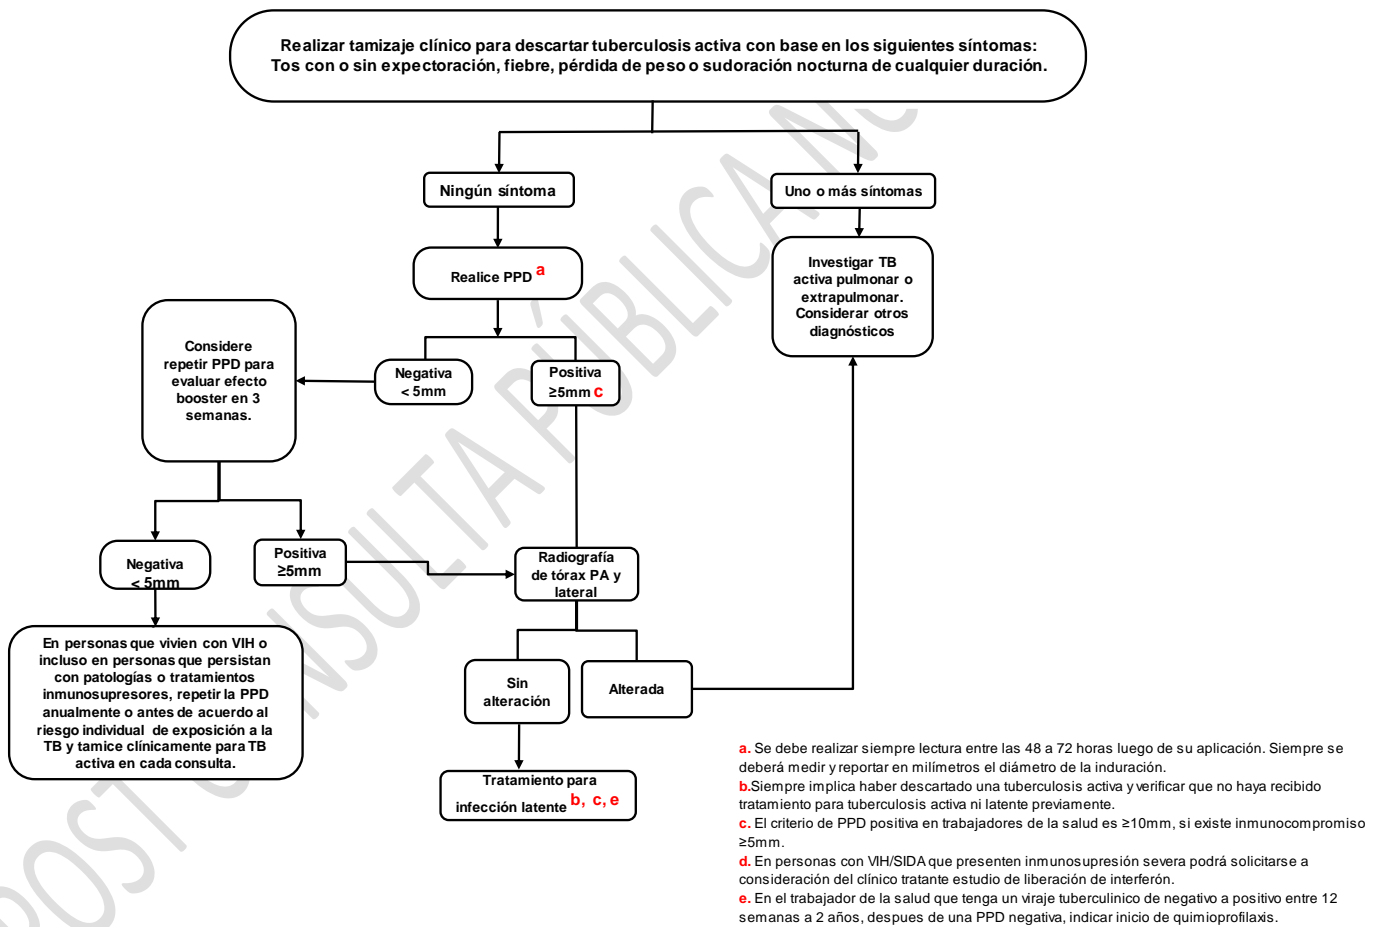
Realizar tamizaje clínico para descartar tuberculosis activa con base en los siguientes síntomas: Tos con o sin expectoración, fiebre, pérdida de peso o sudoración nocturna de cualquier duración.

Ningún síntoma

Uno o más síntomas

Realice PPD a

Investigar TB activa pulmonar o extrapulmonar. Considerar otros diagnósticos

Considere repetir PPD para evaluar efecto booster en 3 semanas.

Negativa < 5mm

Positiva ≥5mm c

Negativa < 5mm

Positiva ≥5mm

Radiografía de tórax PA y lateral

En personas que viven con VIH o incluso en personas que persistan con patologías o tratamientos inmunosupresores, repetir la PPD anualmente o antes de acuerdo al riesgo individual de exposición a la TB y tamice clínicamente para TB activa en cada consulta.

Sin alteración

Alterada

Tratamiento para infección latente b, c, e

a. Se debe realizar siempre lectura entre las 48 a 72 horas luego de su aplicación. Siempre se deberá medir y reportar en milímetros el diámetro de la induración.
b.Siempre implica haber descartado una tuberculosis activa y verificar que no haya recibido tratamiento para tuberculosis activa ni latente previamente.
c. El criterio de PPD positiva en trabajadores de la salud es ≥10mm, si existe inmunocompromiso ≥5mm.
d. En personas con VIH/SIDA que presenten inmunosupresión severa podrá solicitarse a consideración del clínico tratante estudio de liberación de interferón.
e. En el trabajador de la salud que tenga un viraje tuberculinico de negativo a positivo entre 12 semanas a 2 años, despues de una PPD negativa, indicar inicio de quimioprofilaxis.

POST CONSULTA PÚBLICA NC